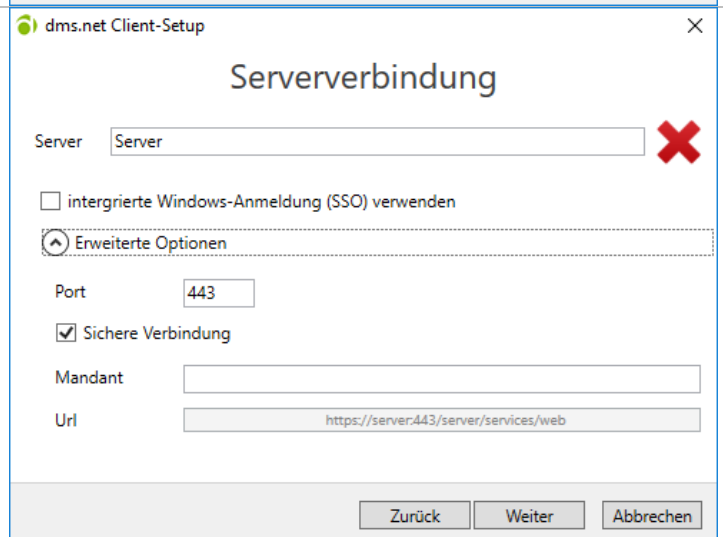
dms.net Client-Setup

×

Serververbindung

Server Server

intergrierte Windows-Anmeldung (SSO) verwenden

Erweiterte Optionen

Port 443

Sichere Verbindung

Mandant

Url https://server:443/server/services/web

Zurück Weiter Abbrechen